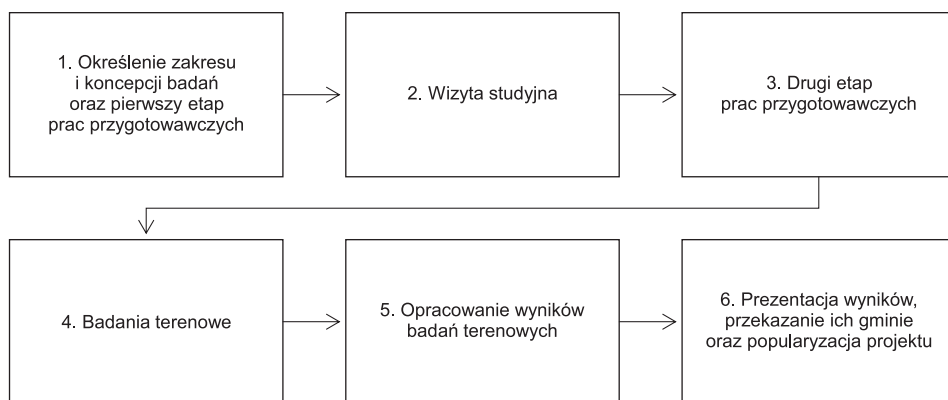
1. Określenie zakresu i koncepcji badań oraz pierwszy etap prac przygotowawczych

2. Wizyta studyjna

3. Drugi etap prac przygotowawczych

4. Badania terenowe

5. Opracowanie wyników badań terenowych

6. Prezentacja wyników, przekazanie ich gminie oraz popularyzacja projektu